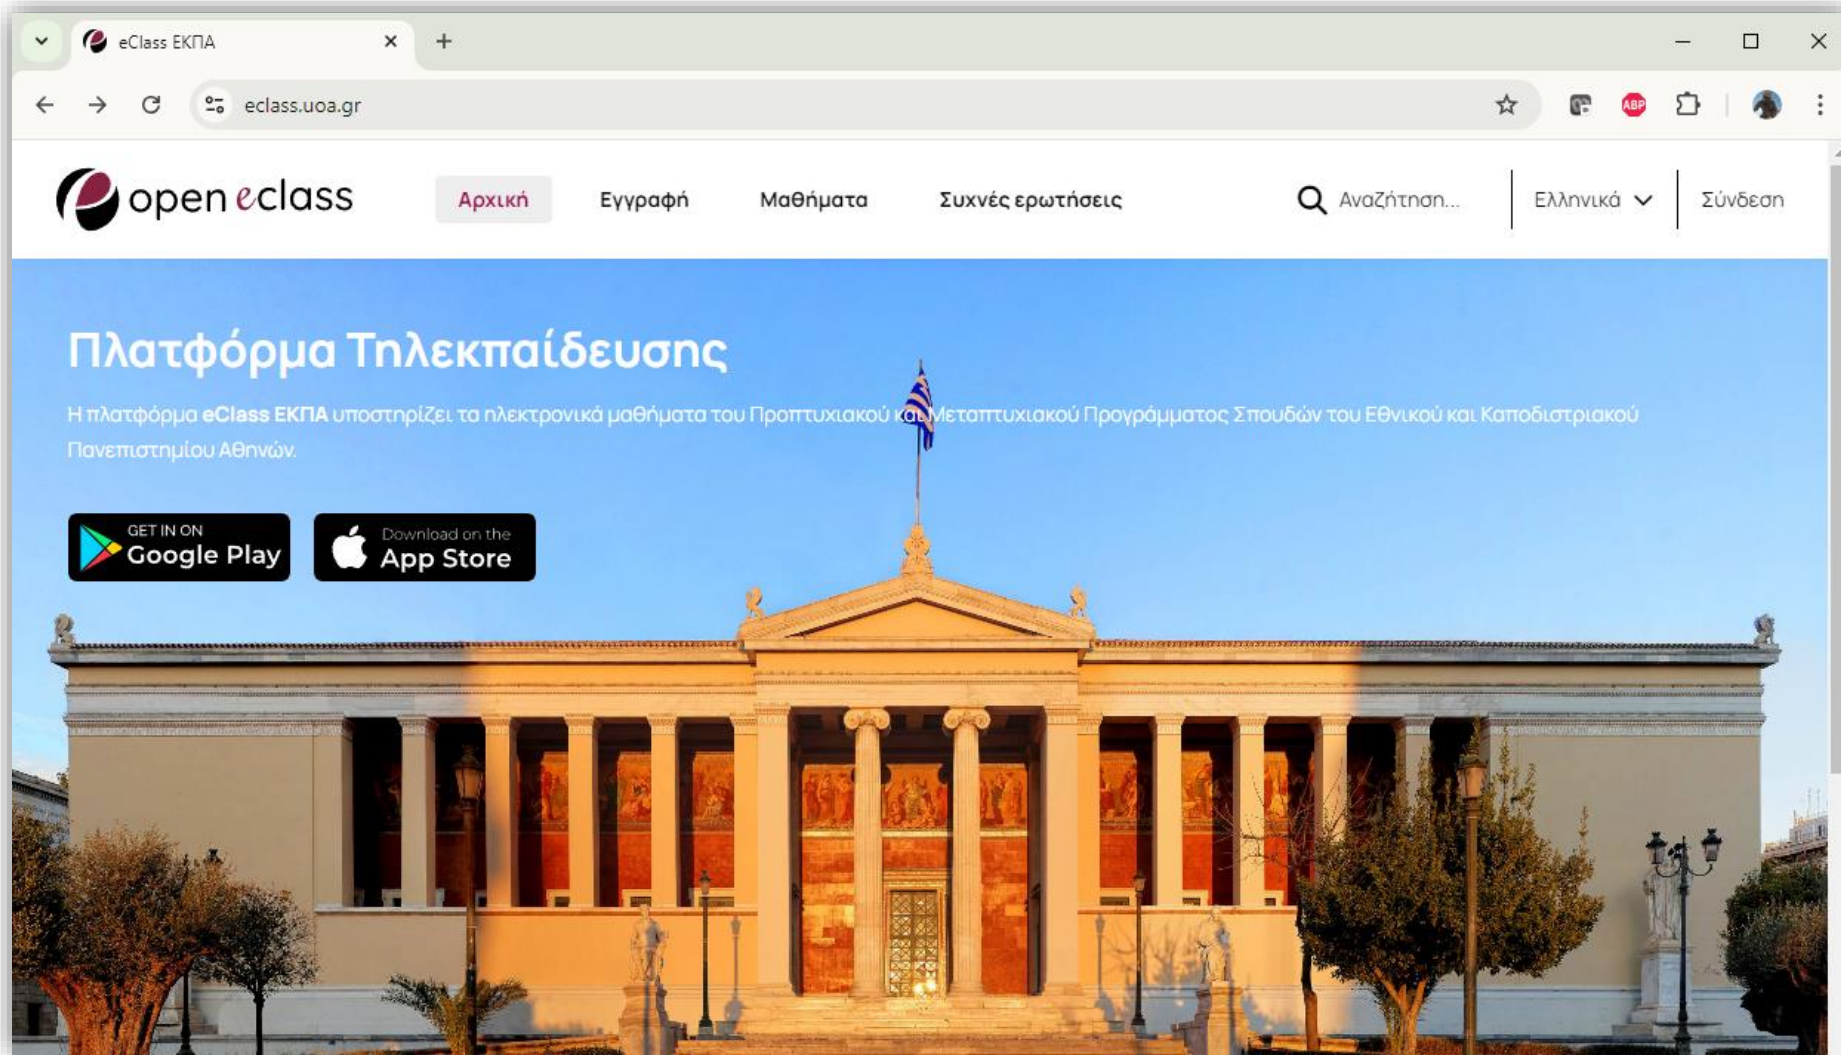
eClass ΕΚΠΑ

eclass.uoa.gr

ABP

open eclass

Αρχική Εγγραφή Μαθήματα Συχνές ερωτήσεις

Αναζήτηση...

Ελληνικά

Σύνδεση

Πλατφόρμα Τηλεκπαίδευσης

Η πλατφόρμα **eClass ΕΚΠΑ** υποστηρίζει τα ηλεκτρονικά μαθήματα του Προπτυχιακού και Μεταπτυχιακού Προγράμματος Σπουδών του Εθνικού και Καποδιστριακού Πανεπιστημίου Αθηνών.

GET IT ON Google Play

Download on the App Store